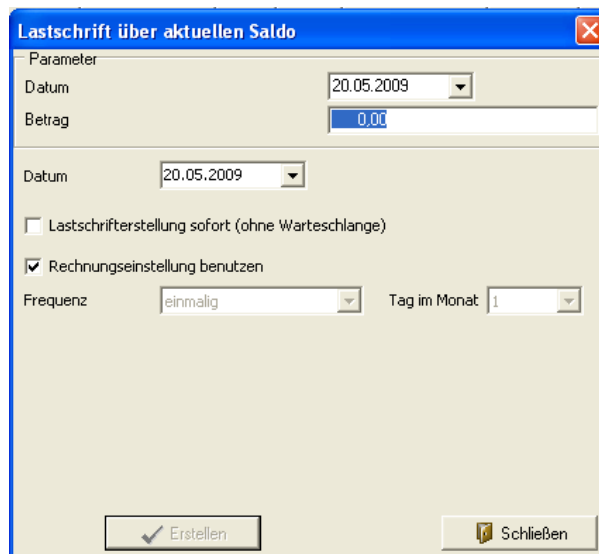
Lastschrift über aktuellen Saldo

Parameter

Datum 20.05.2009

Betrag 0,00

Datum 20.05.2009

Lastschrifterstellung sofort (ohne Warteschlange)

Rechnungseinstellung benutzen

Frequenz einmalig

Tag im Monat 1

Erstellen

Schließen